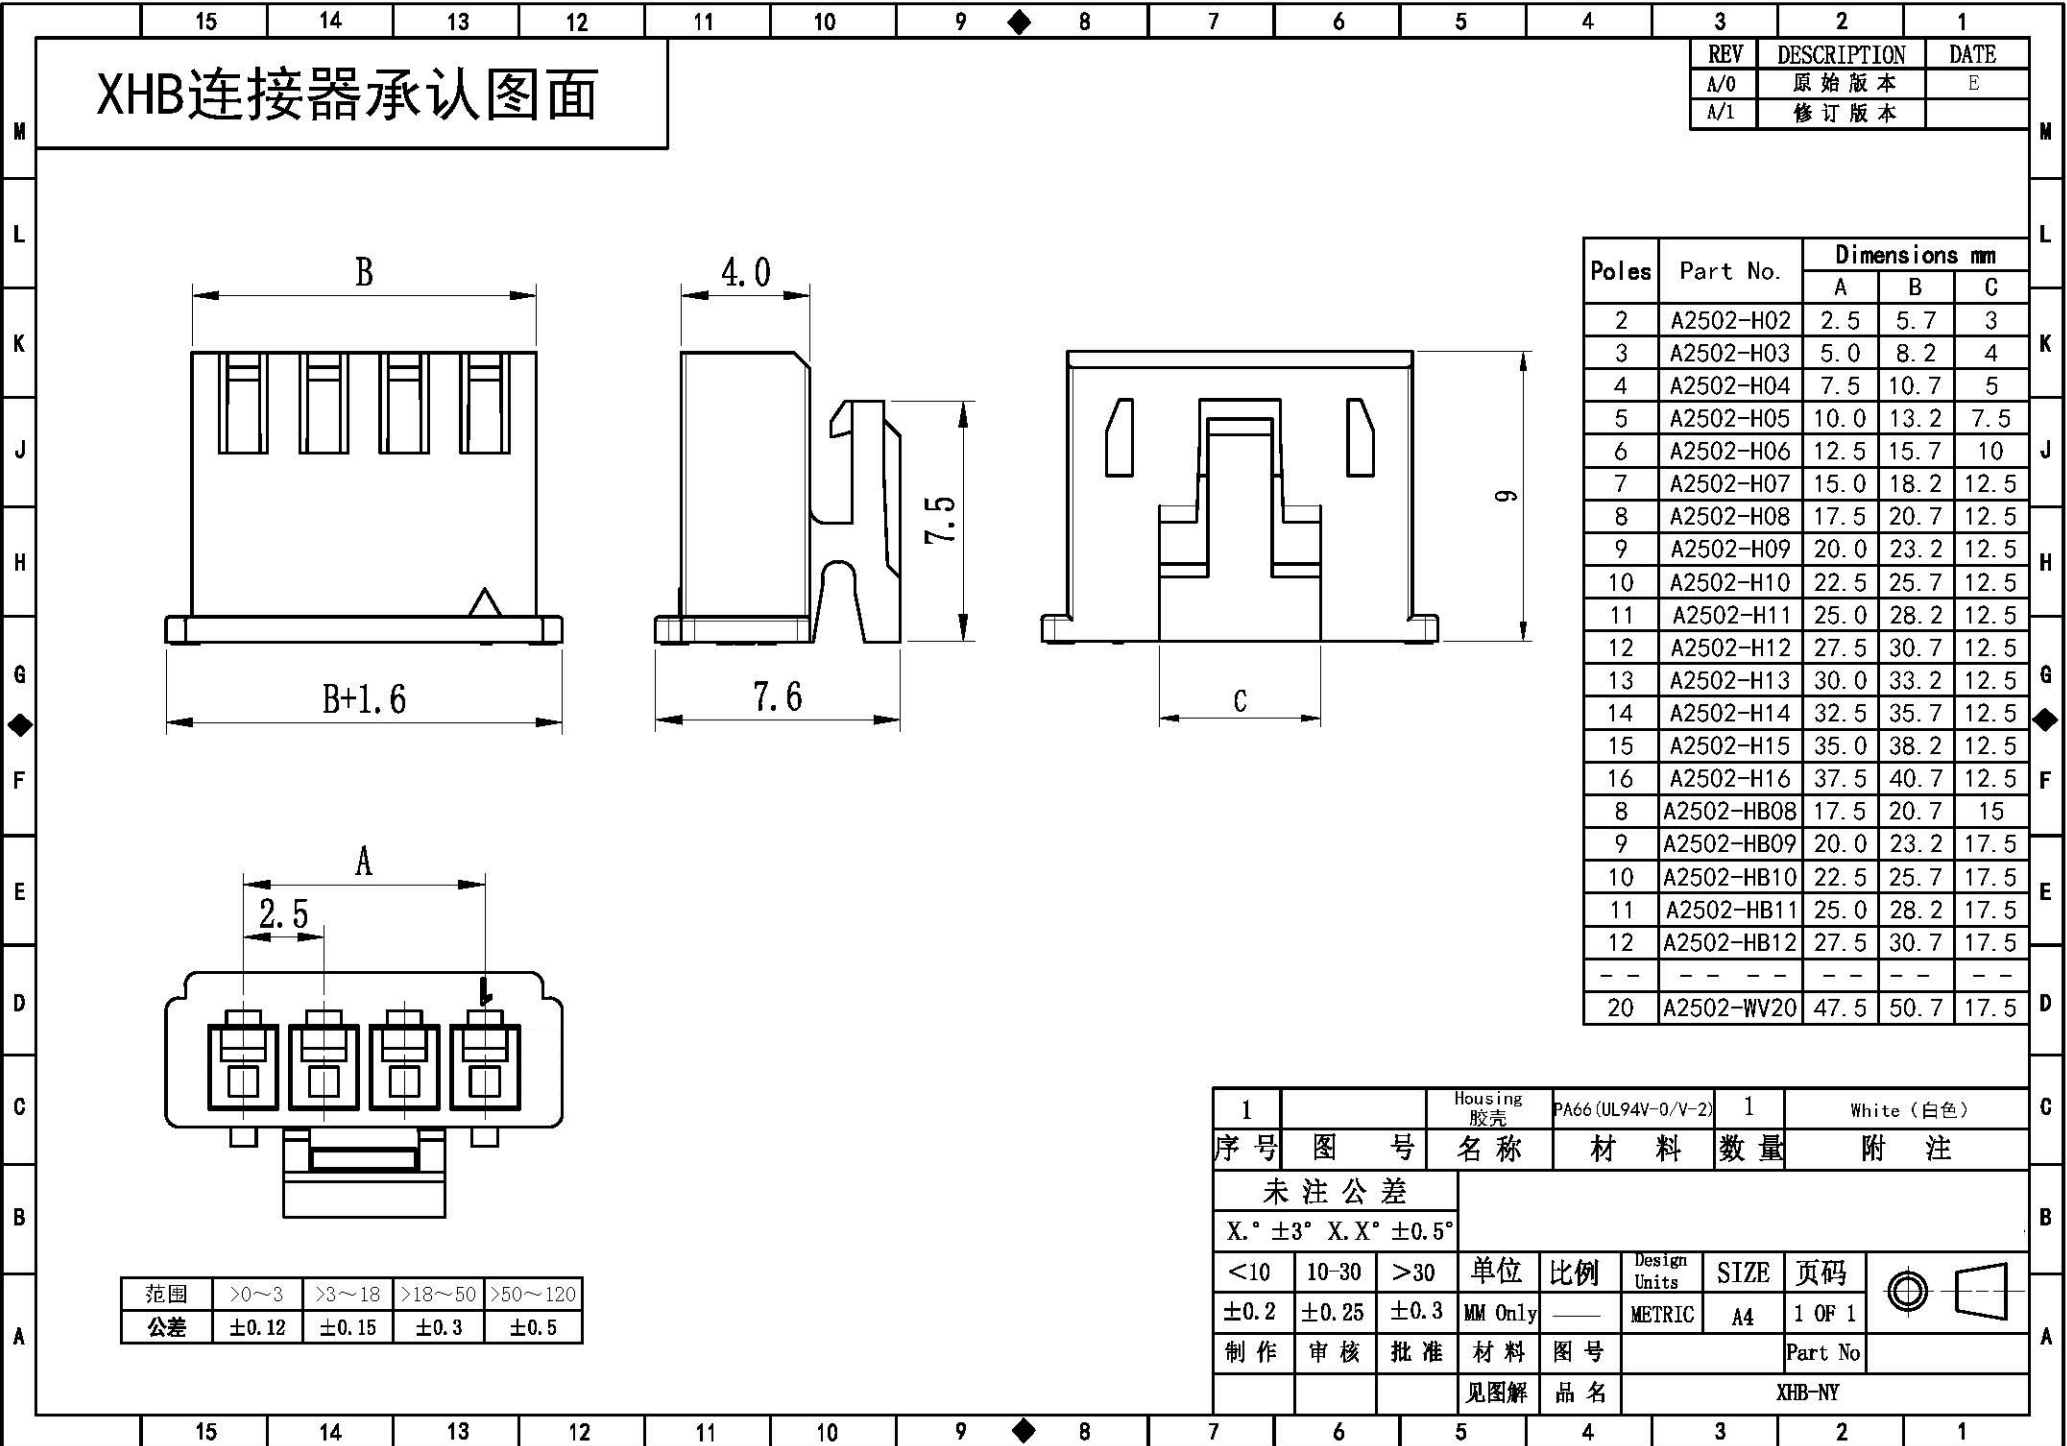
15 14 13 12 11 10 9 8 7 6 5 4 3 2 1

XHB连接器承认图面

| REV | DESCRIPTION | DATE |
|---|---|---|
| A/0 | 原始版本 | E |
| A/1 | 修订版本 | |

M L K J H G F E D C B A

B

4.0

7.5

9

B+1.6

7.6

C

A

2.5

| Poles | Part No. | A | B | C |
|---|---|---|---|---|
| | | Dimensions mm | | |
| 2 | A2502-H02 | 2.5 | 5.7 | 3 |
| 3 | A2502-H03 | 5.0 | 8.2 | 4 |
| 4 | A2502-H04 | 7.5 | 10.7 | 5 |
| 5 | A2502-H05 | 10.0 | 13.2 | 7.5 |
| 6 | A2502-H06 | 12.5 | 15.7 | 10 |
| 7 | A2502-H07 | 15.0 | 18.2 | 12.5 |
| 8 | A2502-H08 | 17.5 | 20.7 | 12.5 |
| 9 | A2502-H09 | 20.0 | 23.2 | 12.5 |
| 10 | A2502-H10 | 22.5 | 25.7 | 12.5 |
| 11 | A2502-H11 | 25.0 | 28.2 | 12.5 |
| 12 | A2502-H12 | 27.5 | 30.7 | 12.5 |
| 13 | A2502-H13 | 30.0 | 33.2 | 12.5 |
| 14 | A2502-H14 | 32.5 | 35.7 | 12.5 |
| 15 | A2502-H15 | 35.0 | 38.2 | 12.5 |
| 16 | A2502-H16 | 37.5 | 40.7 | 12.5 |
| 8 | A2502-HB08 | 17.5 | 20.7 | 15 |
| 9 | A2502-HB09 | 20.0 | 23.2 | 17.5 |
| 10 | A2502-HB10 | 22.5 | 25.7 | 17.5 |
| 11 | A2502-HB11 | 25.0 | 28.2 | 17.5 |
| 12 | A2502-HB12 | 27.5 | 30.7 | 17.5 |
| -- | -- -- | -- | -- | -- |
| 20 | A2502-WV20 | 47.5 | 50.7 | 17.5 |

| 范围 | >0~3 | >3~18 | >18~50 | >50~120 |
|---|---|---|---|---|
| 公差 | ±0.12 | ±0.15 | ±0.3 | ±0.5 |

| 1 | | Housing 胶壳 | PA66(UL94V-0/V-2) | 1 | White (白色) |
|---|---|---|---|---|---|
| 序号 | 图号 | 名称 | 材料 | 数量 | 附注 |

未注公差
X.° ±3° X.X° ±0.5°

| <10 | 10-30 | >30 | 单位 | 比例 | Design Units | SIZE | 页码 |
|---|---|---|---|---|---|---|---|
| ±0.2 | ±0.25 | ±0.3 | MM Only | —— | METRIC | A4 | 1 OF 1 |
| 制作 | 审核 | 批准 | 材料 | 图号 | | Part No | |
| | | | 见图解 | 品名 | XHB-NY | | |